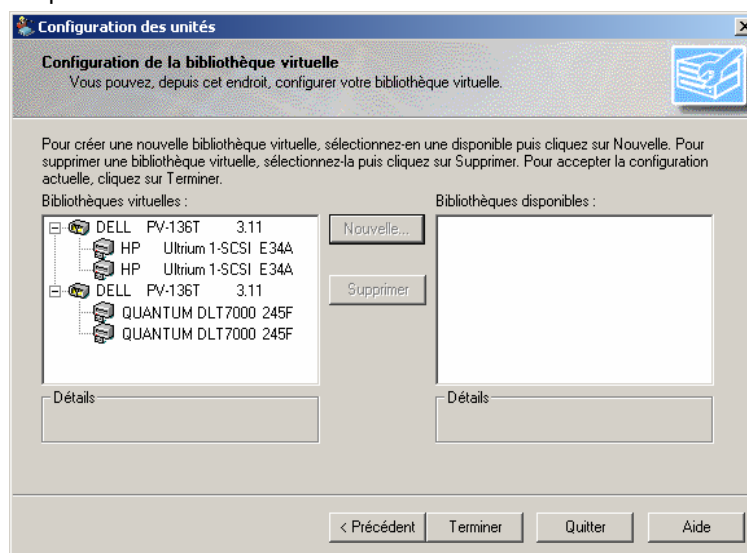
Configuration des unités

Configuration de la bibliothèque virtuelle
Vous pouvez, depuis cet endroit, configurer votre bibliothèque virtuelle.

Pour créer une nouvelle bibliothèque virtuelle, sélectionnez-en une disponible puis cliquez sur Nouvelle. Pour supprimer une bibliothèque virtuelle, sélectionnez-la puis cliquez sur Supprimer. Pour accepter la configuration actuelle, cliquez sur Terminer.

Bibliothèques virtuelles :

DELL PV-136T 3.11
HP Ultrium 1-SCSI E34A
HP Ultrium 1-SCSI E34A
DELL PV-136T 3.11
QUANTUM DLT7000 245F
QUANTUM DLT7000 245F

Nouvelle...

Supprimer

Bibliothèques disponibles :

Détails

Détails

< Précédent

Terminer

Quitter

Aide